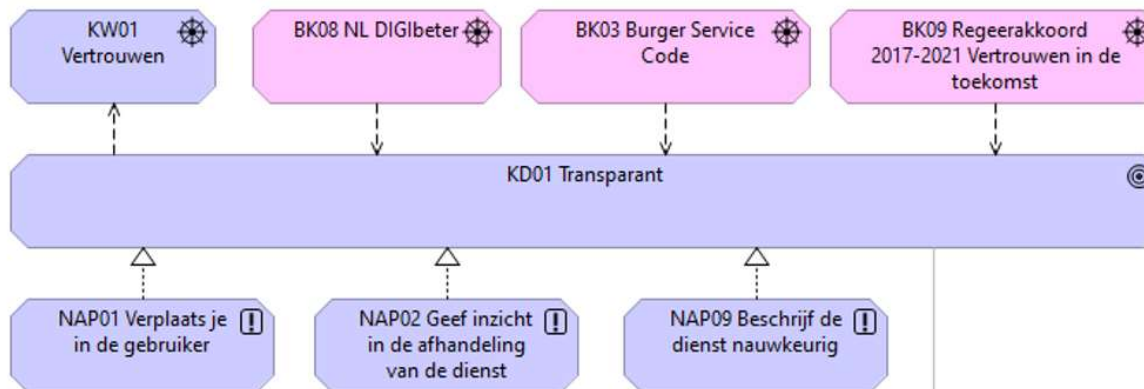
KW01 Vertrouwen

BK08 NL DIGIbeter

BK03 Burger Service Code

BK09 Regeerakkoord 2017-2021 Vertrouwen in de toekomst

KD01 Transparant

NAP01 Verplaats je in de gebruiker

NAP02 Geef inzicht in de afhandeling van de dienst

NAP09 Beschrijf de dienst nauwkeurig